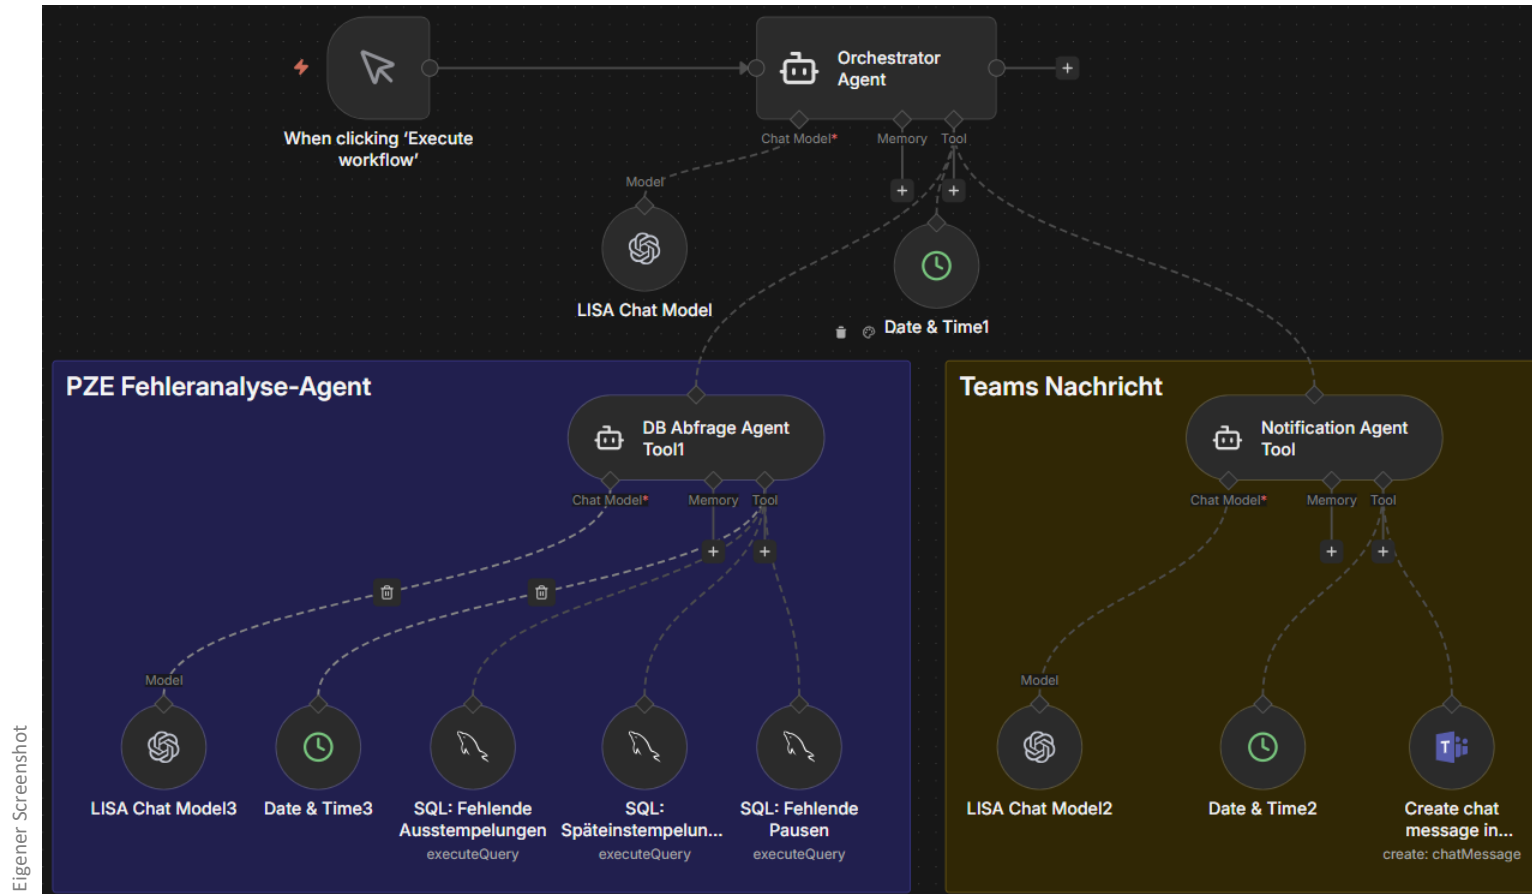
When clicking 'Execute workflow'

Orchestrator Agent

Chat Model* Memory Tool

Model

LISA Chat Model

Date & Time1

PZE Fehleranalyse-Agent

DB Abfrage Agent Tool1

Chat Model* Memory Tool

Model

LISA Chat Model3

Date & Time3

SQL: Fehlende Ausstempelungen
executeQuery

SQL: Späteinstempelun...
executeQuery

SQL: Fehlende Pausen
executeQuery

Teams Nachricht

Notification Agent Tool

Chat Model* Memory Tool

Model

LISA Chat Model2

Date & Time2

Create chat message in...
create: chatMessage

Eigener Screenshot